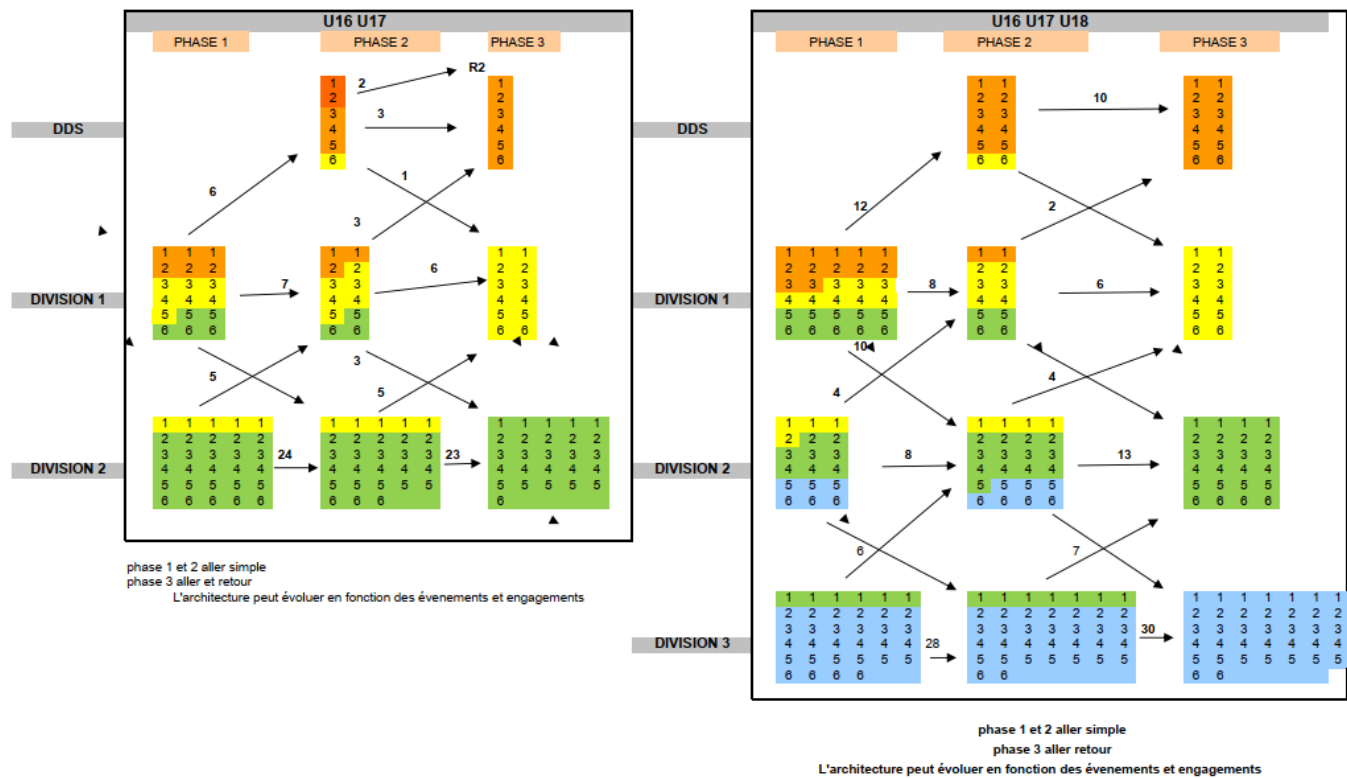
U16 U17

PHASE 1 PHASE 2 PHASE 3

DDS

DIVISION 1

DIVISION 2

1 2 3 4 5 6

R2

2
3
1
6
3

| 1 | 1 | 1 |
|---|---|---|
| 2 | 2 | 2 |
| 3 | 3 | 3 |
| 4 | 4 | 4 |
| 5 | 5 | 5 |
| 6 | 6 | 6 |

7

| 1 | 1 |
|---|---|
| 2 | 2 |
| 3 | 3 |
| 4 | 4 |
| 5 | 5 |
| 6 | 6 |

6

| 1 | 1 |
|---|---|
| 2 | 2 |
| 3 | 3 |
| 4 | 4 |
| 5 | 5 |
| 6 | 6 |

5
3
5

| 1 | 1 | 1 | 1 | 1 |
|---|---|---|---|---|
| 2 | 2 | 2 | 2 | 2 |
| 3 | 3 | 3 | 3 | 3 |
| 4 | 4 | 4 | 4 | 4 |
| 5 | 5 | 5 | 5 | 5 |
| 6 | 6 | 6 | 6 | 6 |

24

| 1 | 1 | 1 | 1 | 1 |
|---|---|---|---|---|
| 2 | 2 | 2 | 2 | 2 |
| 3 | 3 | 3 | 3 | 3 |
| 4 | 4 | 4 | 4 | 4 |
| 5 | 5 | 5 | 5 | 5 |
| 6 | 6 | 6 | | |

23

| 1 | 1 | 1 | 1 | 1 |
|---|---|---|---|---|
| 2 | 2 | 2 | 2 | 2 |
| 3 | 3 | 3 | 3 | 3 |
| 4 | 4 | 4 | 4 | 4 |
| 5 | 5 | 5 | 5 | 5 |
| 6 | | | | |

phase 1 et 2 aller simple
phase 3 aller et retour
L'architecture peut évoluer en fonction des évenements et engagements

U16 U17 U18

PHASE 1 PHASE 2 PHASE 3

DDS

DIVISION 1

DIVISION 2

DIVISION 3

| 1 | 1 |
|---|---|
| 2 | 2 |
| 3 | 3 |
| 4 | 4 |
| 5 | 5 |
| 6 | 6 |

10

| 1 | 1 |
|---|---|
| 2 | 2 |
| 3 | 3 |
| 4 | 4 |
| 5 | 5 |
| 6 | 6 |

12
2

| 1 | 1 | 1 | 1 | 1 |
|---|---|---|---|---|
| 2 | 2 | 2 | 2 | 2 |
| 3 | 3 | 3 | 3 | 3 |
| 4 | 4 | 4 | 4 | 4 |
| 5 | 5 | 5 | 5 | 5 |
| 6 | 6 | 6 | 6 | 6 |

8

| 1 | 1 |
|---|---|
| 2 | 2 |
| 3 | 3 |
| 4 | 4 |
| 5 | 5 |
| 6 | 6 |

6

| 1 | 1 |
|---|---|
| 2 | 2 |
| 3 | 3 |
| 4 | 4 |
| 5 | 5 |
| 6 | 6 |

10
4
4

| 1 | 1 | 1 |
|---|---|---|
| 2 | 2 | 2 |
| 3 | 3 | 3 |
| 4 | 4 | 4 |
| 5 | 5 | 5 |
| 6 | 6 | 6 |

8

| 1 | 1 | 1 | 1 |
|---|---|---|---|
| 2 | 2 | 2 | 2 |
| 3 | 3 | 3 | 3 |
| 4 | 4 | 4 | 4 |
| 5 | 5 | 5 | 5 |
| 6 | 6 | 6 | 6 |

13

| 1 | 1 | 1 | 1 |
|---|---|---|---|
| 2 | 2 | 2 | 2 |
| 3 | 3 | 3 | 3 |
| 4 | 4 | 4 | 4 |
| 5 | 5 | 5 | 5 |
| 6 | 6 | 6 | 6 |

6
7

| 1 | 1 | 1 | 1 | 1 | 1 |
|---|---|---|---|---|---|
| 2 | 2 | 2 | 2 | 2 | 2 |
| 3 | 3 | 3 | 3 | 3 | 3 |
| 4 | 4 | 4 | 4 | 4 | 4 |
| 5 | 5 | 5 | 5 | 5 | 5 |
| 6 | 6 | 6 | 6 | | |

28

| 1 | 1 | 1 | 1 | 1 | 1 | 1 |
|---|---|---|---|---|---|---|
| 2 | 2 | 2 | 2 | 2 | 2 | 2 |
| 3 | 3 | 3 | 3 | 3 | 3 | 3 |
| 4 | 4 | 4 | 4 | 4 | 4 | 4 |
| 5 | 5 | 5 | 5 | 5 | 5 | 5 |
| 6 | 6 | | | | | |

30

| 1 | 1 | 1 | 1 | 1 | 1 | 1 |
|---|---|---|---|---|---|---|
| 2 | 2 | 2 | 2 | 2 | 2 | 2 |
| 3 | 3 | 3 | 3 | 3 | 3 | 3 |
| 4 | 4 | 4 | 4 | 4 | 4 | 4 |
| 5 | 5 | 5 | 5 | 5 | 5 | 5 |
| 6 | 6 | | | | | |

phase 1 et 2 aller simple
phase 3 aller retour
L'architecture peut évoluer en fonction des évenements et engagements